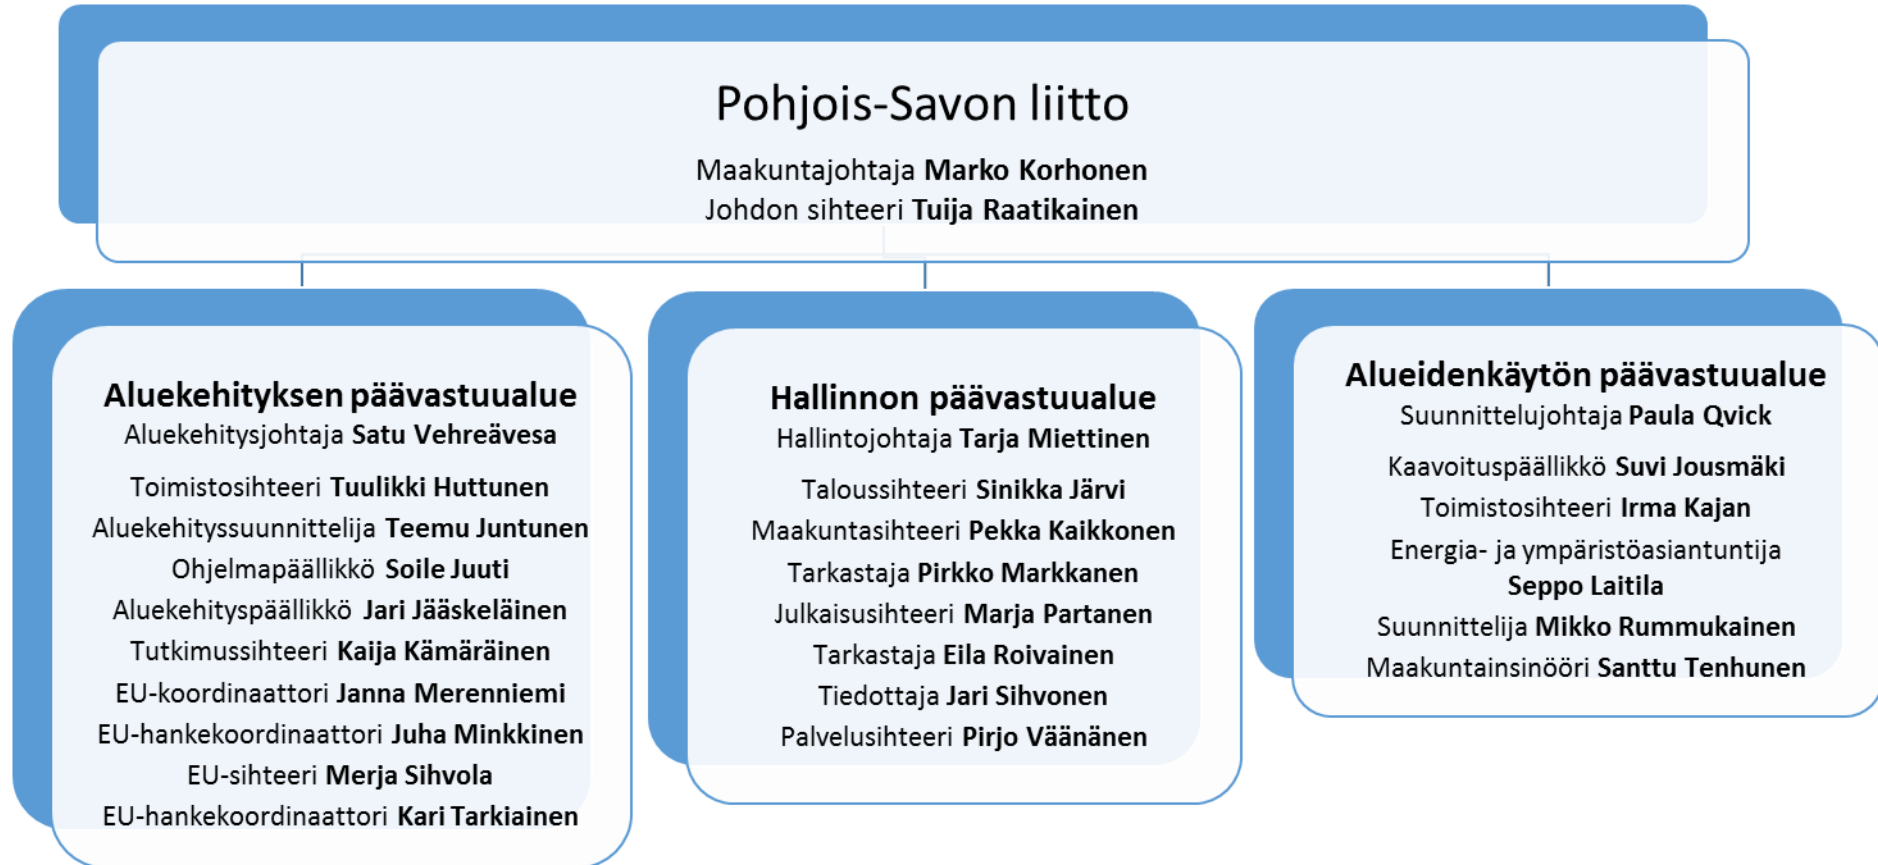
Pohjois-Savon liitto

Maakuntajohtaja **Marko Korhonen**
Johdon sihteeri **Tuija Raatikainen**

**Aluekehityksen päävastuualue**
Aluekehitysjohtaja **Satu Vehreävesa**

Toimistosihteeri **Tuulikki Huttunen**
Aluekehityssuunnittelija **Teemu Juntunen**
Ohjelmapäällikkö **Soile Juuti**
Aluekehityspäällikkö **Jari Jääskeläinen**
Tutkimussihteeri **Kaija Kämäräinen**
EU-koordinaattori **Janna Merenniemi**
EU-hankekoordinaattori **Juha Minkkinen**
EU-sihteeri **Merja Sihvola**
EU-hankekoordinaattori **Kari Tarkiainen**

**Hallinnon päävastuualue**
Hallintojohtaja **Tarja Miettinen**

Taloussihteeri **Sinikka Järvi**
Maakuntasihteeri **Pekka Kaikkonen**
Tarkastaja **Pirkko Markkanen**
Julkaisusihteeri **Marja Partanen**
Tarkastaja **Eila Roivainen**
Tiedottaja **Jari Sihvonen**
Palvelusihteeri **Pirjo Väänänen**

**Alueidenkäytön päävastuualue**
Suunnittelujohtaja **Paula Qvick**

Kaavoituspäällikkö **Suvi Jousmäki**
Toimistosihteeri **Irma Kajan**
Energia- ja ympäristöasiantuntija **Seppo Laitila**
Suunnittelija **Mikko Rummukainen**
Maakuntainsinööri **Santtu Tenhunen**